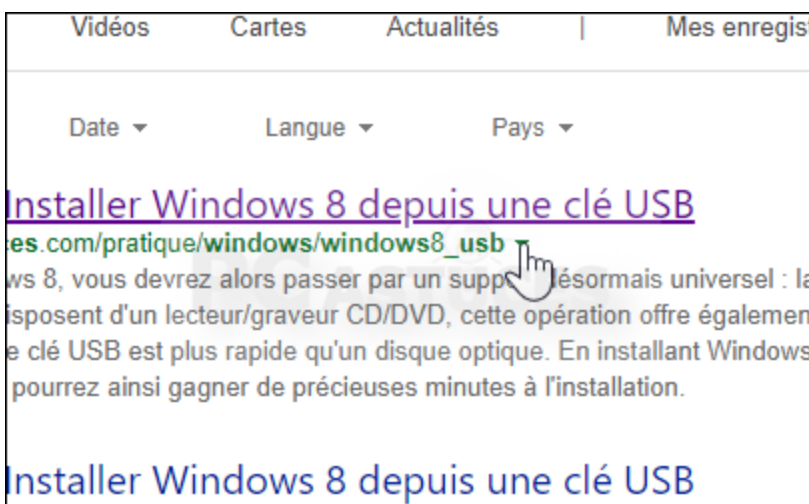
Vidéos Cartes Actualités | Mes enregis

Date ▾ Langue ▾ Pays ▾

Installer Windows 8 depuis une clé USB
es.com/pratique/windows/windows8_usb ▾
ws 8, vous devrez alors passer par un supp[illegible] désormais universel : la isposent d'un lecteur/graveur CD/DVD, cette opération offre égalemen e clé USB est plus rapide qu'un disque optique. En installant Windows pourrez ainsi gagner de précieuses minutes à l'installation.

Installer Windows 8 depuis une clé USB